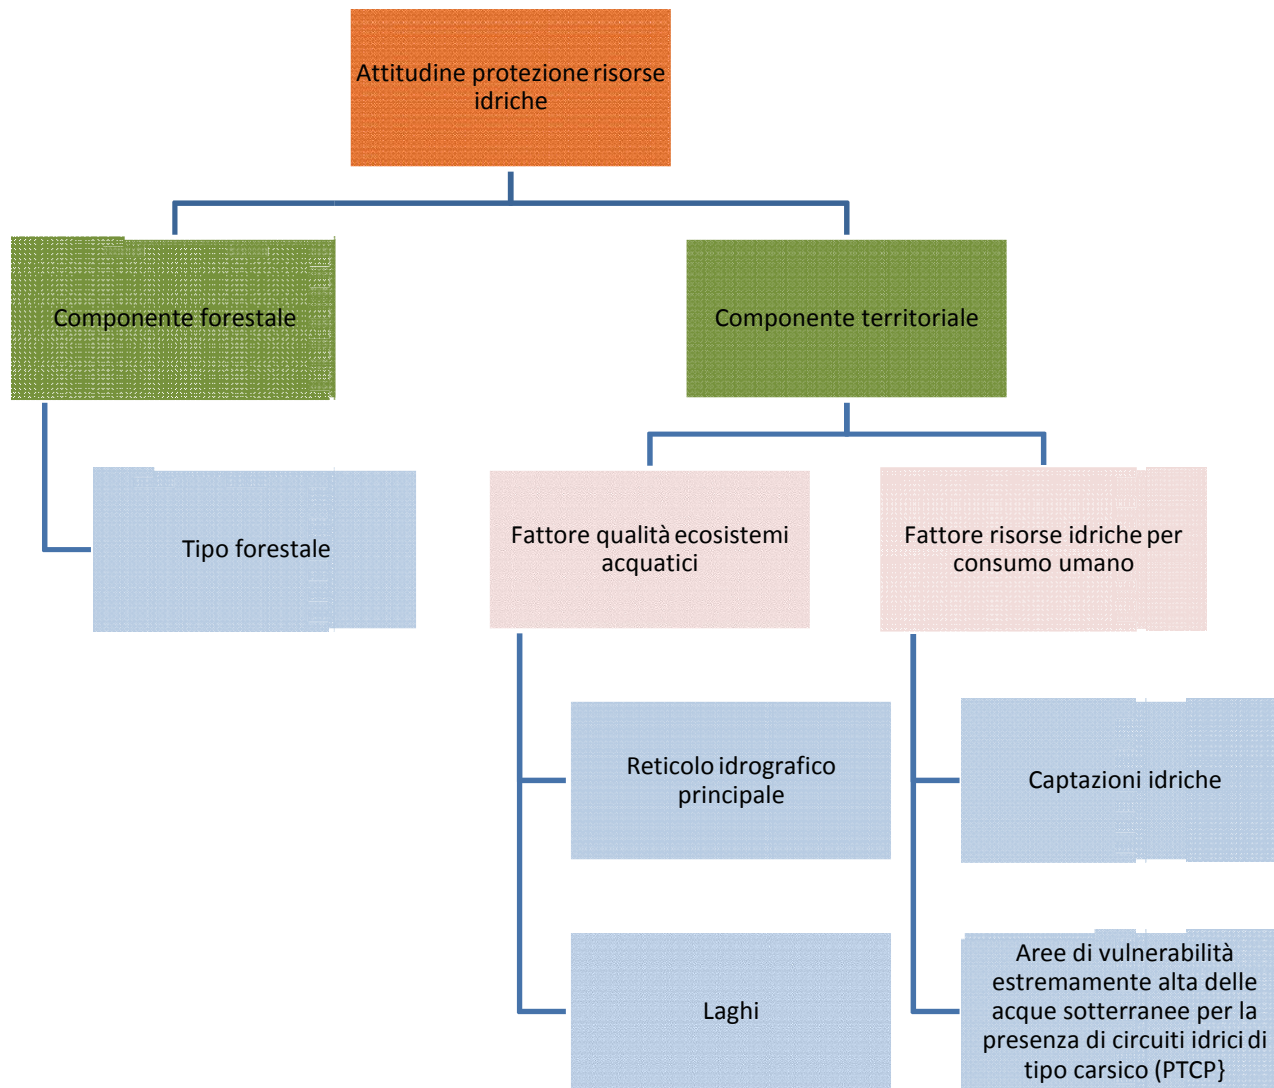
Attitudine protezione risorse idriche

Componente forestale

Componente territoriale

Tipo forestale

Fattore qualità ecosistemi acquatici

Fattore risorse idriche per consumo umano

Reticolo idrografico principale

Laghi

Captazioni idriche

Aree di vulnerabilità estremamente alta delle acque sotterranee per la presenza di circuiti idrici di tipo carsico (PTCP}